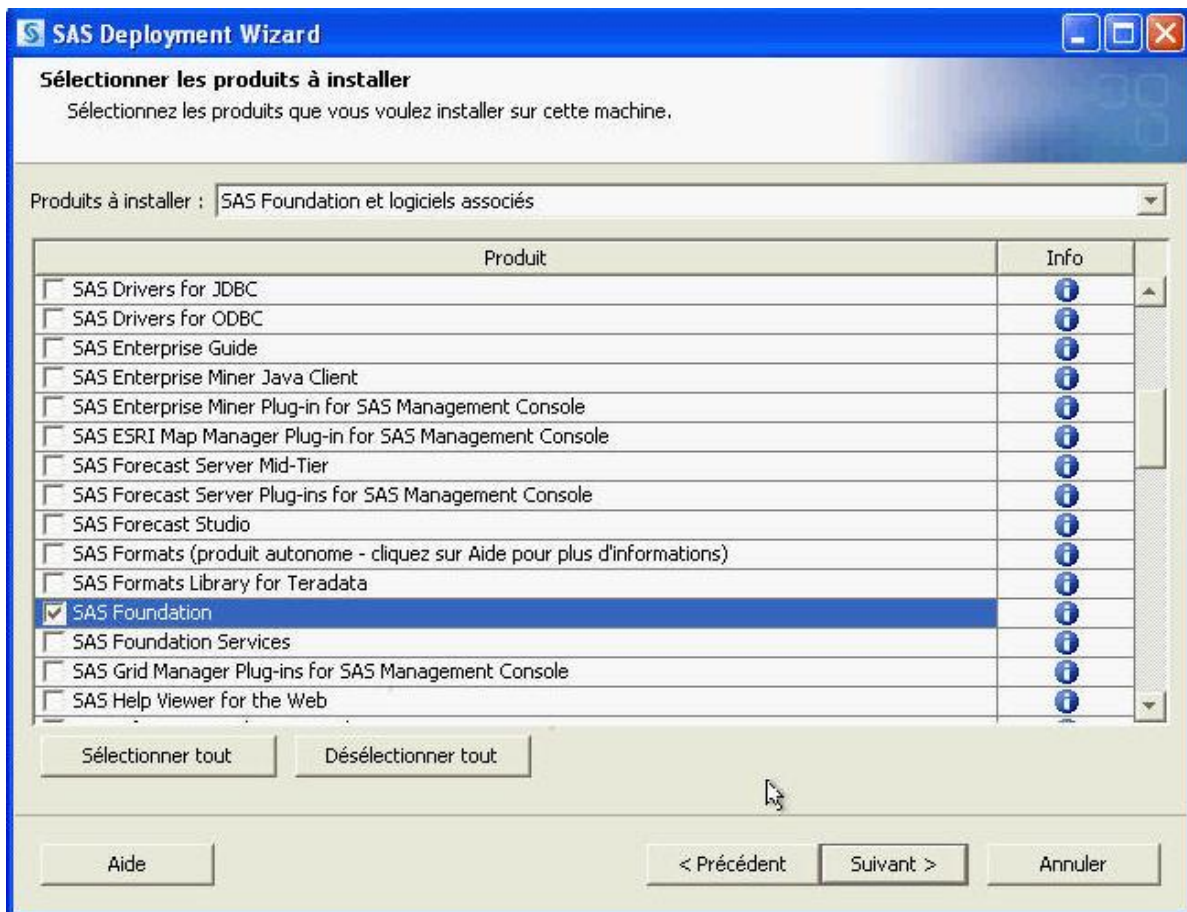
SAS Deployment Wizard

Sélectionner les produits à installer

Sélectionnez les produits que vous voulez installer sur cette machine.

Produits à installer : SAS Foundation et logiciels associés

| Produit | Info |
|---|---|
| SAS Drivers for JDBC | |
| SAS Drivers for ODBC | |
| SAS Enterprise Guide | |
| SAS Enterprise Miner Java Client | |
| SAS Enterprise Miner Plug-in for SAS Management Console | |
| SAS ESRI Map Manager Plug-in for SAS Management Console | |
| SAS Forecast Server Mid-Tier | |
| SAS Forecast Server Plug-ins for SAS Management Console | |
| SAS Forecast Studio | |
| SAS Formats (produit autonome - cliquez sur Aide pour plus d'informations) | |
| SAS Formats Library for Teradata | |
| SAS Foundation | |
| SAS Foundation Services | |
| SAS Grid Manager Plug-ins for SAS Management Console | |
| SAS Help Viewer for the Web | |

Sélectionner tout

Désélectionner tout

Aide

< Précédent

Suivant >

Annuler